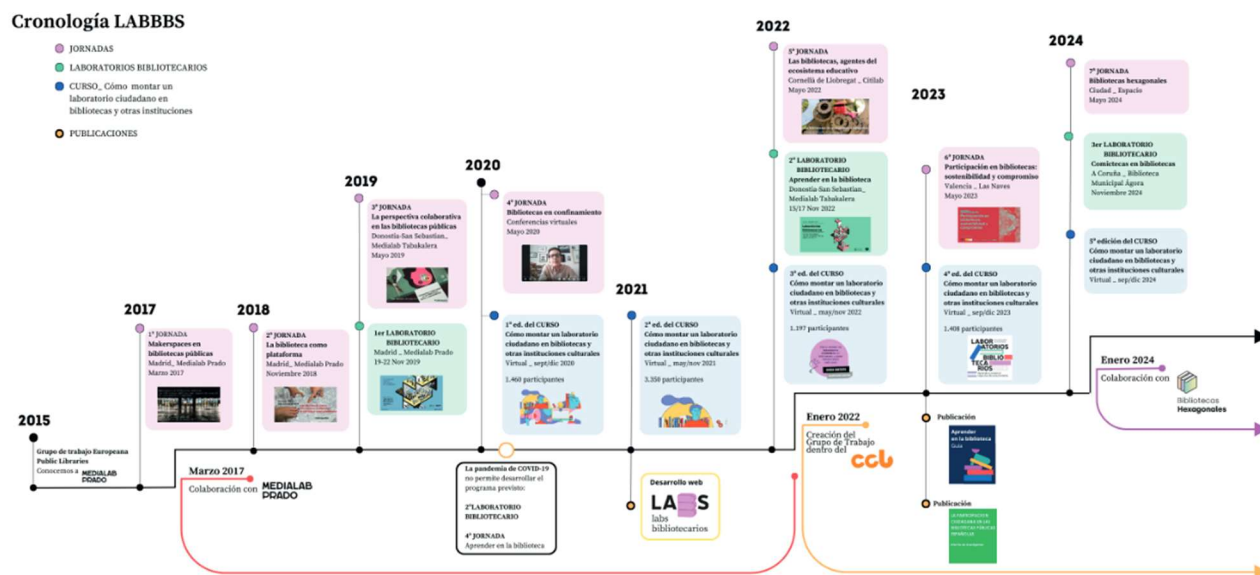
Cronología LABBBS

JORNADAS

LABORATORIOS BIBLIOTECARIOS

CURSO_ Cómo montar un laboratorio ciudadano en bibliotecas y otras instituciones

PUBLICACIONES

2015

Grupo de trabajo Europeana Public Libraries
Conocemos a MEDIALAB PRADO

2017

1ª JORNADA
Makerspaces en bibliotecas públicas
Madrid_ Medialab Prado
Marzo 2017

Marzo 2017
Colaboración con MEDIALAB PRADO

2018

2ª JORNADA
La biblioteca como plataforma
Madrid_ Medialab Prado
Noviembre 2018

2019

3ª JORNADA
La perspectiva colaborativa en las bibliotecas públicas
Donostia-San Sebastian_ Medialab Tabakalera
Mayo 2019

1er LABORATORIO BIBLIOTECARIO
Madrid _ Medialab Prado
19-22 Nov 2019

2020

4ª JORNADA
Bibliotecas en confinamiento
Conferencias virtuales
Mayo 2020

1ª ed. del CURSO
Cómo montar un laboratorio ciudadano en bibliotecas y otras instituciones culturales
Virtual _ sept/dic 2020
1.460 participantes

La pandemia de COVID-19 no permite desarrollar el programa previsto:
2ºLABORATORIO BIBLIOTECARIO
4ª JORNADA
Aprender en la biblioteca

2021

2ª ed. del CURSO
Cómo montar un laboratorio ciudadano en bibliotecas y otras instituciones culturales
Virtual _ may/nov 2021
3.350 participantes

Desarrollo web
LABS
labs bibliotecarios

2022

5ª JORNADA
Las bibliotecas, agentes del ecosistema educativo
Cornellà de Llobregat _ Citilab
Mayo 2022

2º LABORATORIO BIBLIOTECARIO
Aprender en la biblioteca
Donostia-San Sebastian_ Medialab Tabakalera
15/17 Nov 2022

3ª ed. del CURSO
Cómo montar un laboratorio ciudadano en bibliotecas y otras instituciones culturales
Virtual _ may/nov 2022
1.197 participantes

Enero 2022
Creación del Grupo de Trabajo dentro del ccb

2023

6ª JORNADA
Participación en bibliotecas: sostenibilidad y compromiso
Valencia _ Las Naves
Mayo 2023

4ª ed. del CURSO
Cómo montar un laboratorio ciudadano en bibliotecas y otras instituciones culturales
Virtual _ sep/dic 2023
1.408 participantes

LABORATORIOS BIBLIOTECARIOS

Publicación
Aprender en la biblioteca
Guía

Publicación

2024

7ª JORNADA
Bibliotecas hexagonales
Ciudad _ Espacio
Mayo 2024

3er LABORATORIO BIBLIOTECARIO
Consictecas en bibliotecas
A Coruña _ Biblioteca Municipal Ágora
Noviembre 2024

5ª edición del CURSO
Cómo montar un laboratorio ciudadano en bibliotecas y otras instituciones culturales
Virtual _ sep/dic 2024

Enero 2024
Colaboración con
Bibliotecas Hexagonales